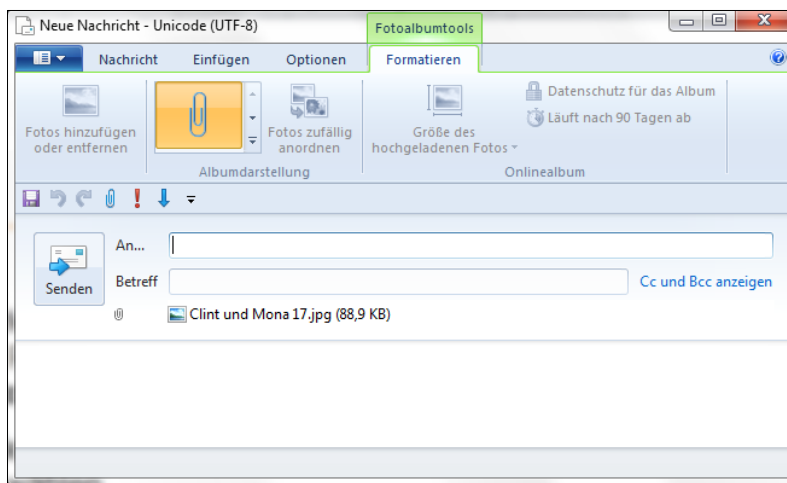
Neue Nachricht - Unicode (UTF-8)

Fotoalbumtools

Nachricht Einfügen Optionen Formatieren

Fotos hinzufügen oder entfernen

Fotos zufällig anordnen

Albumdarstellung

Größe des hochgeladenen Fotos

Datenschutz für das Album

Läuft nach 90 Tagen ab

Onlinealbum

Senden

An...

Betreff

Cc und Bcc anzeigen

Clint und Mona 17.jpg (88,9 KB)